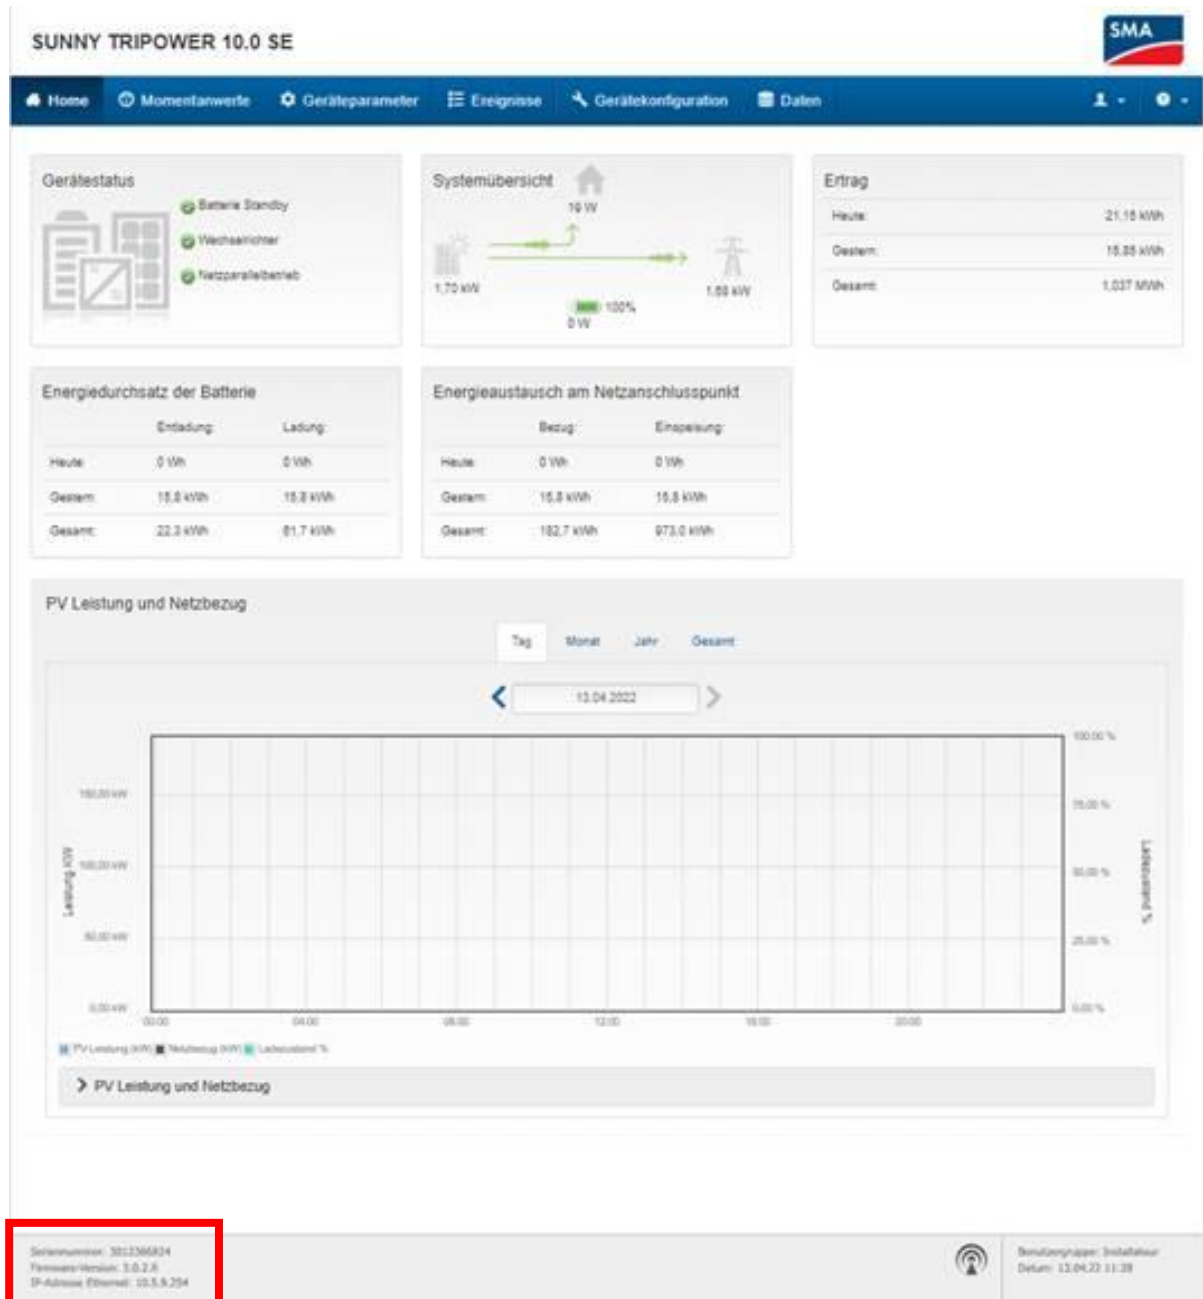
SUNNY TRIPOWER 10.0 SE

SMA

Home Momentanwerte Geräteparameter Ereignisse Gerätekonfiguration Daten

Gerätestatus
Batterie Standby
Wechselrichter
Netzparallelbetrieb

Systemübersicht
10 W
1,70 kW
1,68 kW
100%
0 W

Ertrag
| Heute: | 21,15 kWh |
|---|---|
| Gestern: | 15,85 kWh |
| Gesamt: | 1,037 MWh |

Energiedurchsatz der Batterie
| | Entladung: | Ladung: |
|---|---|---|
| Heute: | 0 Wh | 0 Wh |
| Gestern: | 15,8 kWh | 15,8 kWh |
| Gesamt: | 22,3 kWh | 81,7 kWh |

Energieaustausch am Netzanschlusspunkt
| | Bezug: | Einspeisung: |
|---|---|---|
| Heute: | 0 Wh | 0 Wh |
| Gestern: | 15,8 kWh | 15,8 kWh |
| Gesamt: | 182,7 kWh | 973,0 kWh |

PV Leistung und Netzbezug
Tag Monat Jahr Gesamt
13.04.2022
150,00 kW
100,00 kW
50,00 kW
0,00 kW
Leistung kW
100,00 %
75,00 %
50,00 %
25,00 %
0,00 %
Ladezustand %
00:00 04:00 08:00 12:00 16:00 20:00
PV Leistung (kW) Netzbezug (kW) Ladezustand %
PV Leistung und Netzbezug

Seriennummer: 3012366824
Firmware-Version: 3.0.2.R
IP-Adresse Ethernet: 10.5.9.254

Benutzergruppe: Installateur
Datum: 13.04.22 11:28